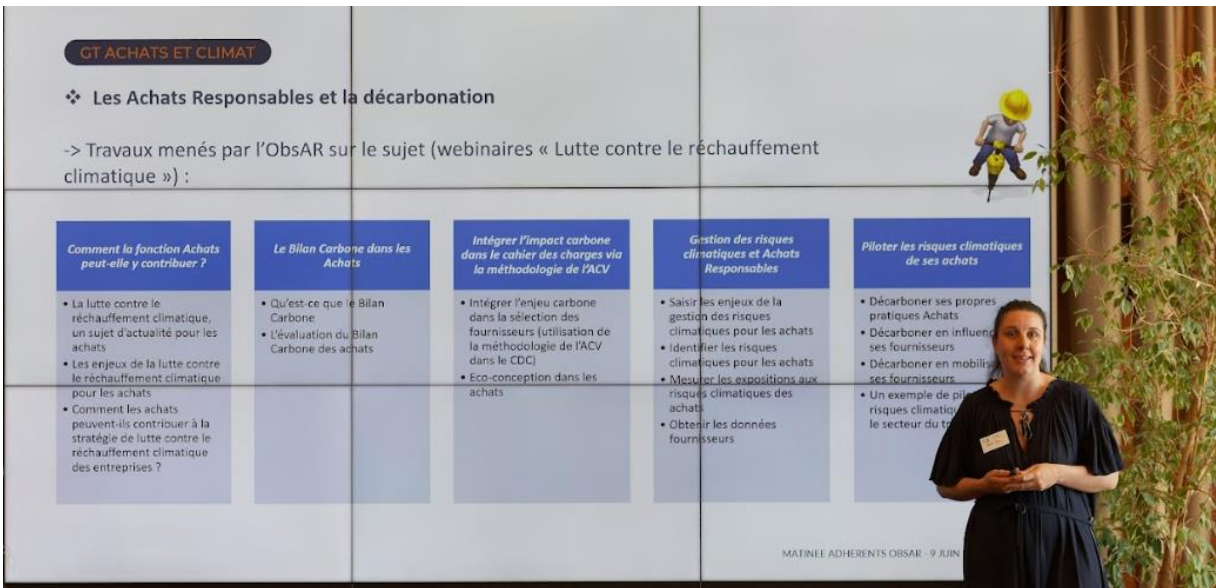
GT ACHATS ET CLIMAT

❖ Les Achats Responsables et la décarbonation

-> Travaux menés par l'ObsAR sur le sujet (webinaires « Lutte contre le réchauffement climatique ») :

Comment la fonction Achats peut-elle y contribuer ?

• La lutte contre le réchauffement climatique, un sujet d'actualité pour les achats
• Les enjeux de la lutte contre le réchauffement climatique pour les achats
• Comment les achats peuvent-ils contribuer à la stratégie de lutte contre le réchauffement climatique des entreprises ?

Le Bilan Carbone dans les Achats

• Qu'est-ce que le Bilan Carbone
• L'évaluation du Bilan Carbone des achats

Intégrer l'impact carbone dans le cahier des charges via la méthodologie de l'ACV

• Intégrer l'enjeu carbone dans la sélection des fournisseurs (utilisation de la méthodologie de l'ACV dans le CDC)
• Eco-conception dans les achats

Gestion des risques climatiques et Achats Responsables

• Saisir les enjeux de la gestion des risques climatiques pour les achats
• Identifier les risques climatiques pour les achats
• Mesurer les expositions aux risques climatiques des achats
• Obtenir les données fournisseurs

Piloter les risques climatiques de ses achats

• Décarboner ses propres pratiques Achats
• Décarboner en influen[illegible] ses fournisseurs
• Décarboner en mobilis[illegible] ses fournisseurs
• Un exemple de pil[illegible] risques climatiq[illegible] le secteur du t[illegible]

MATINEE ADHERENTS OBSAR - 9 JUIN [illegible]